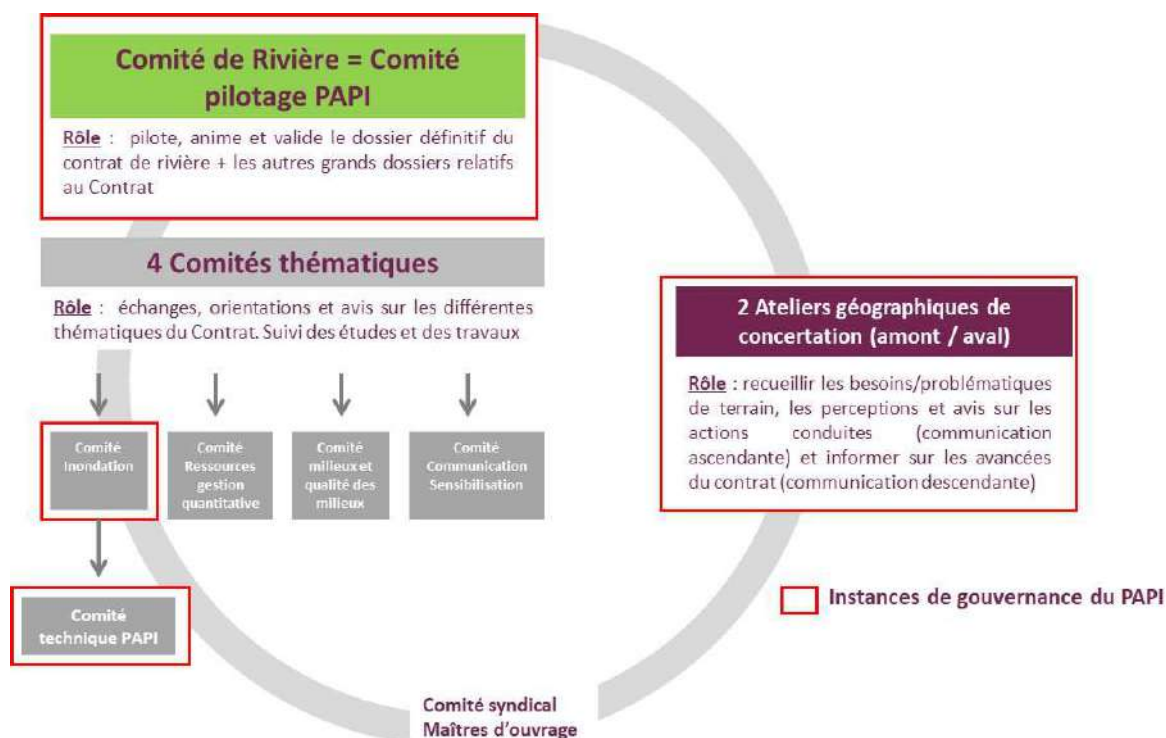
Comité de Rivière = Comité pilotage PAPI

Rôle : pilote, anime et valide le dossier définitif du contrat de rivière + les autres grands dossiers relatifs au Contrat

4 Comités thématiques

Rôle : échanges, orientations et avis sur les différentes thématiques du Contrat. Suivi des études et des travaux

Comité Inondation

Comité Ressources gestion quantitative

Comité milieux et qualité des milieux

Comité Communication Sensibilisation

Comité technique PAPI

2 Ateliers géographiques de concertation (amont / aval)

Rôle : recueillir les besoins/problématiques de terrain, les perceptions et avis sur les actions conduites (communication ascendante) et informer sur les avancées du contrat (communication descendante)

Instances de gouvernance du PAPI

Comité syndical
Maîtres d'ouvrage